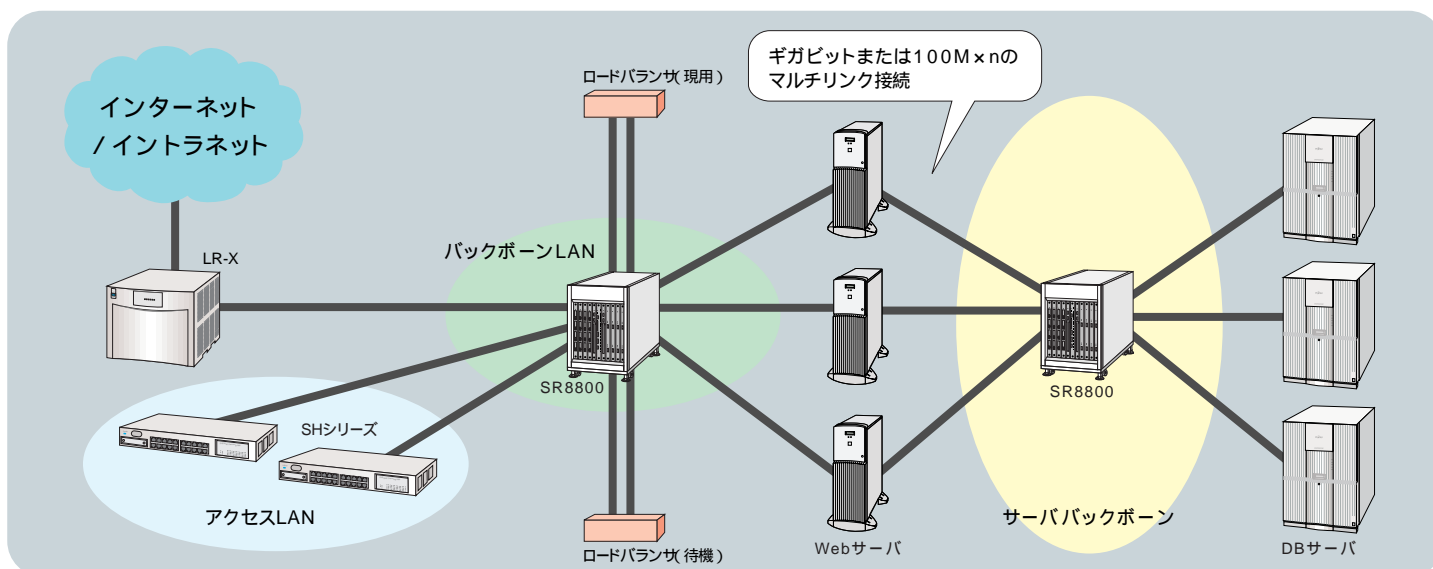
ギガビットまたは100M×nのマルチリンク接続

インターネット/イントラネット

ロードバランサ(現用)

LR-X

バックボーンLAN

SR8800

SR8800

SHシリーズ

アクセスLAN

ロードバランサ(待機)

Webサーバ

サーババックボーン

DBサーバ